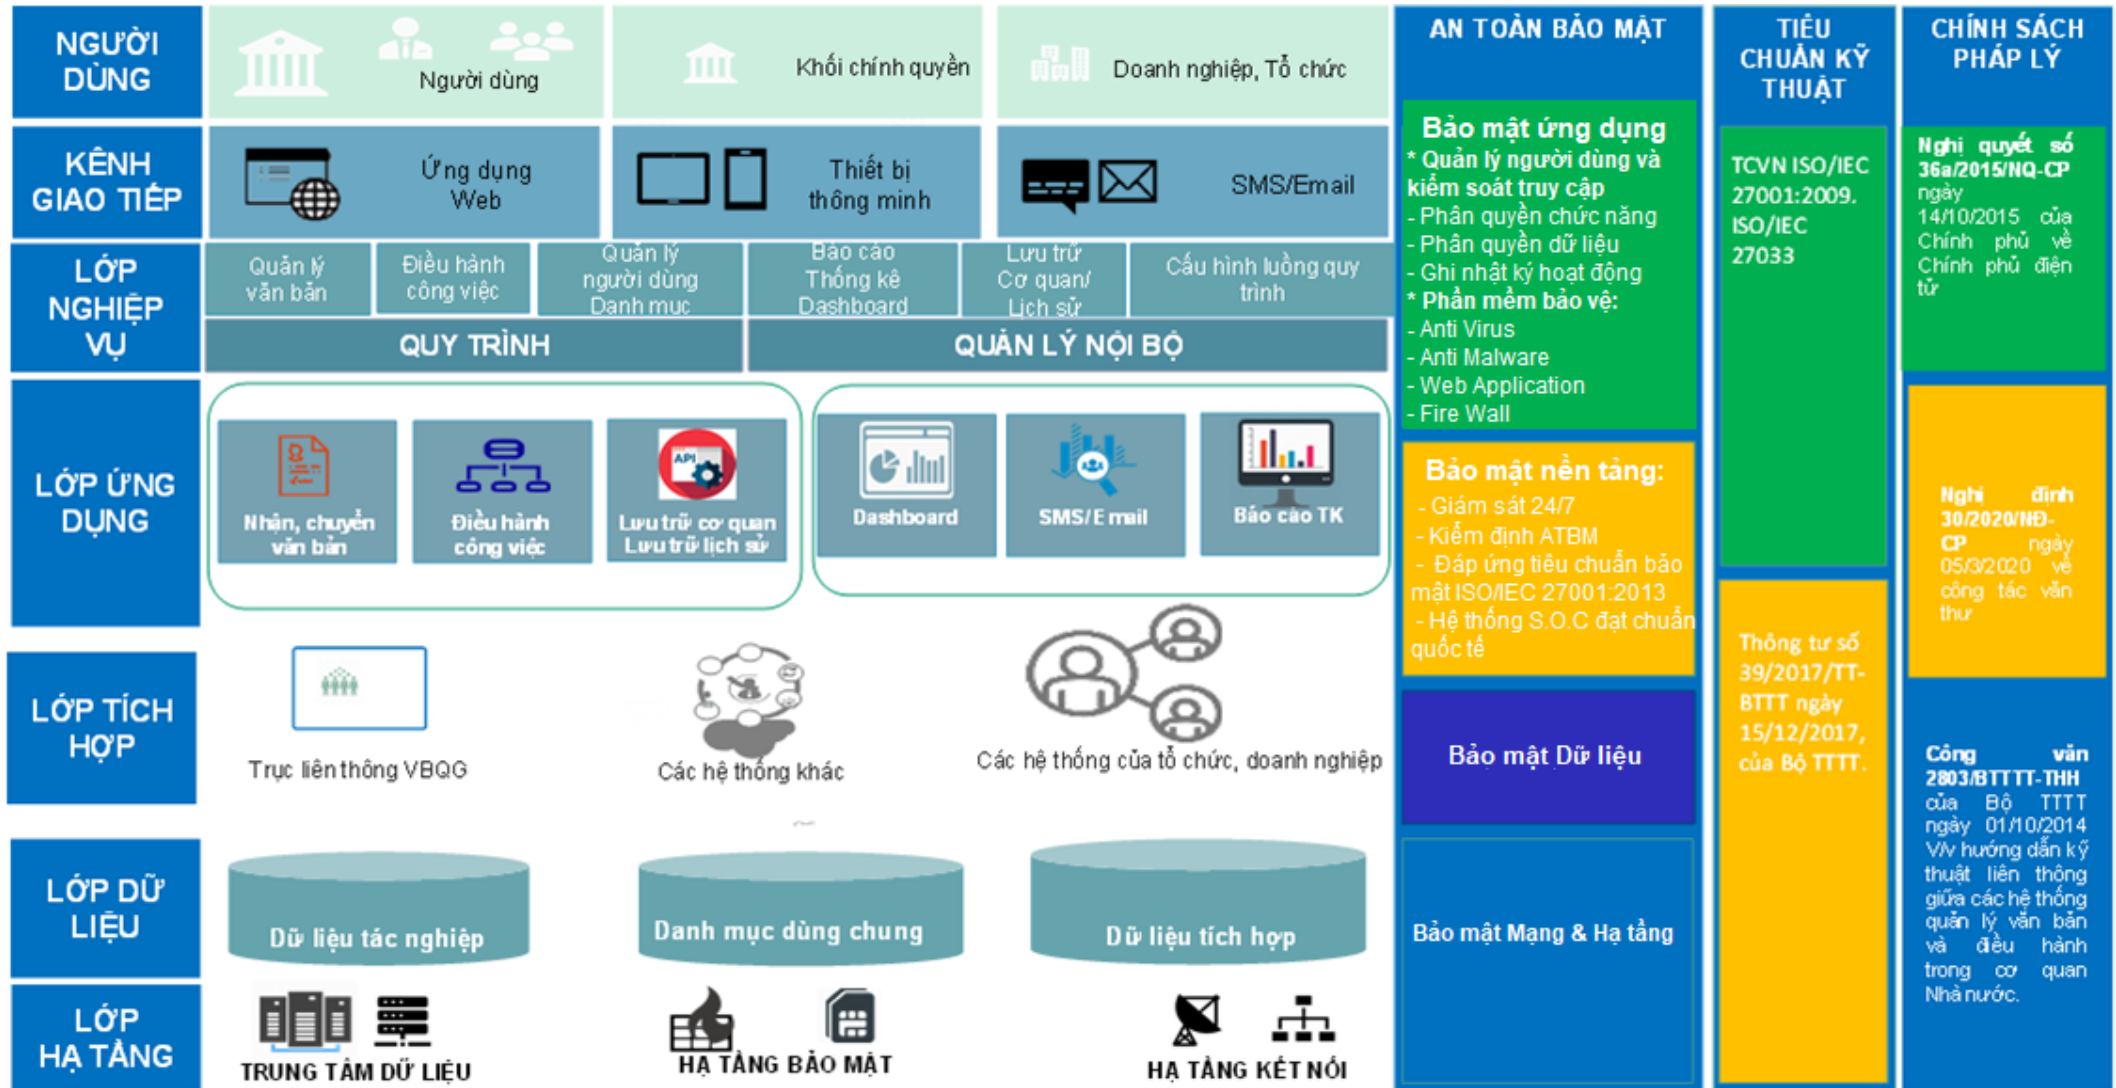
NGƯỜI DÙNG

Người dùng

Khối chính quyền

Doanh nghiệp, Tổ chức

KÊNH GIAO TIẾP

Ứng dụng Web

Thiết bị thông minh

SMS/Email

LỚP NGHIỆP VỤ

Quản lý văn bản

Điều hành công việc

Quản lý người dùng Danh mục

Báo cáo Thống kê Dashboard

Lưu trữ Cơ quan/ Lịch sử

Cấu hình luồng quy trình

QUY TRÌNH

QUẢN LÝ NỘI BỘ

LỚP ỨNG DỤNG

Nhận, chuyển văn bản

Điều hành công việc

API

Lưu trữ cơ quan Lưu trữ lịch sử

Dashboard

SMS/E mail

Báo cáo TK

LỚP TÍCH HỢP

Trục liên thông VBQG

Các hệ thống khác

Các hệ thống của tổ chức, doanh nghiệp

LỚP DỮ LIỆU

Dữ liệu tác nghiệp

Danh mục dùng chung

Dữ liệu tích hợp

LỚP HẠ TẦNG

TRUNG TÂM DỮ LIỆU

HẠ TẦNG BẢO MẬT

HẠ TẦNG KẾT NỐI

AN TOÀN BẢO MẬT

Bảo mật ứng dụng
* Quản lý người dùng và kiểm soát truy cập
- Phân quyền chức năng
- Phân quyền dữ liệu
- Ghi nhật ký hoạt động
* Phần mềm bảo vệ:
- Anti Virus
- Anti Malware
- Web Application
- Fire Wall

Bảo mật nền tảng:
- Giám sát 24/7
- Kiểm định ATBM
- Đáp ứng tiêu chuẩn bảo mật ISO/IEC 27001:2013
- Hệ thống S.O.C đạt chuẩn quốc tế

Bảo mật Dữ liệu

Bảo mật Mạng & Hạ tầng

TIÊU CHUẨN KỸ THUẬT

TCVN ISO/IEC 27001:2009. ISO/IEC 27033

Thông tư số 39/2017/TT-BTTT ngày 15/12/2017, của Bộ TTTT.

CHÍNH SÁCH PHÁP LÝ

Nghị quyết số 36a/2015/NQ-CP ngày 14/10/2015 của Chính phủ về Chính phủ điện tử

Nghị định 30/2020/NĐ-CP ngày 05/3/2020 về công tác văn thư

Công văn 2803/BTTTT-THH của Bộ TTTT ngày 01/10/2014 V/v hướng dẫn kỹ thuật liên thông giữa các hệ thống quản lý văn bản và điều hành trong cơ quan Nhà nước.